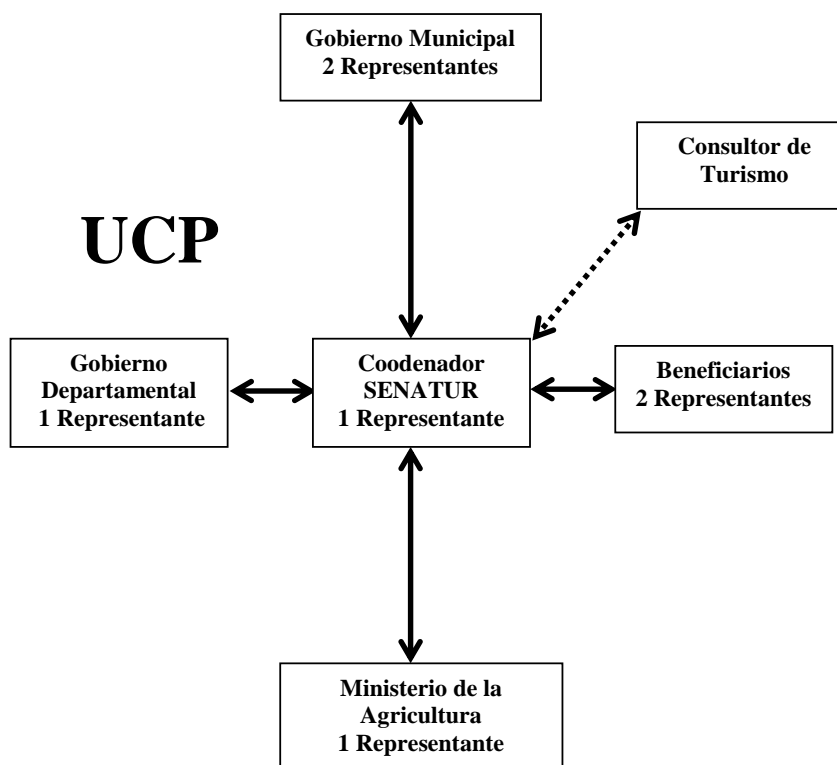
Gobierno Municipal
2 Representantes

Consultor de Turismo

UCP

Gobierno Departamental
1 Representante

Coodenador
SENATUR
1 Representante

Beneficiarios
2 Representantes

Ministerio de la Agricultura
1 Representante